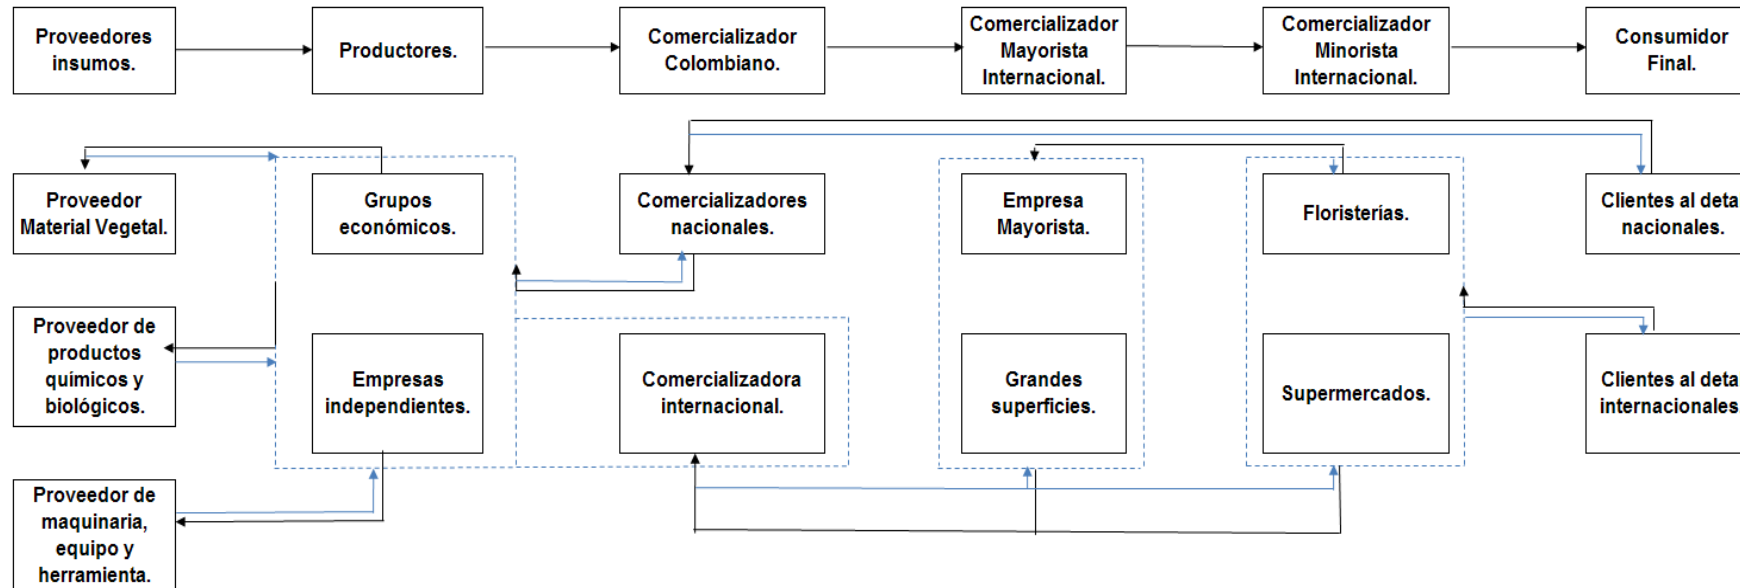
Proveedores insumos.

Productores.

Comercializador Colombiano.

Comercializador Mayorista Internacional.

Comercializador Minorista Internacional.

Consumidor Final.

Proveedor Material Vegetal.

Grupos económicos.

Comercializadores nacionales.

Empresa Mayorista.

Floristerías.

Clientes al deta nacionales.

Proveedor de productos químicos y biológicos.

Empresas independientes.

Comercializadora internacional.

Grandes superficies.

Supermercados.

Clientes al deta internacionales

Proveedor de maquinaria, equipo y herramienta.